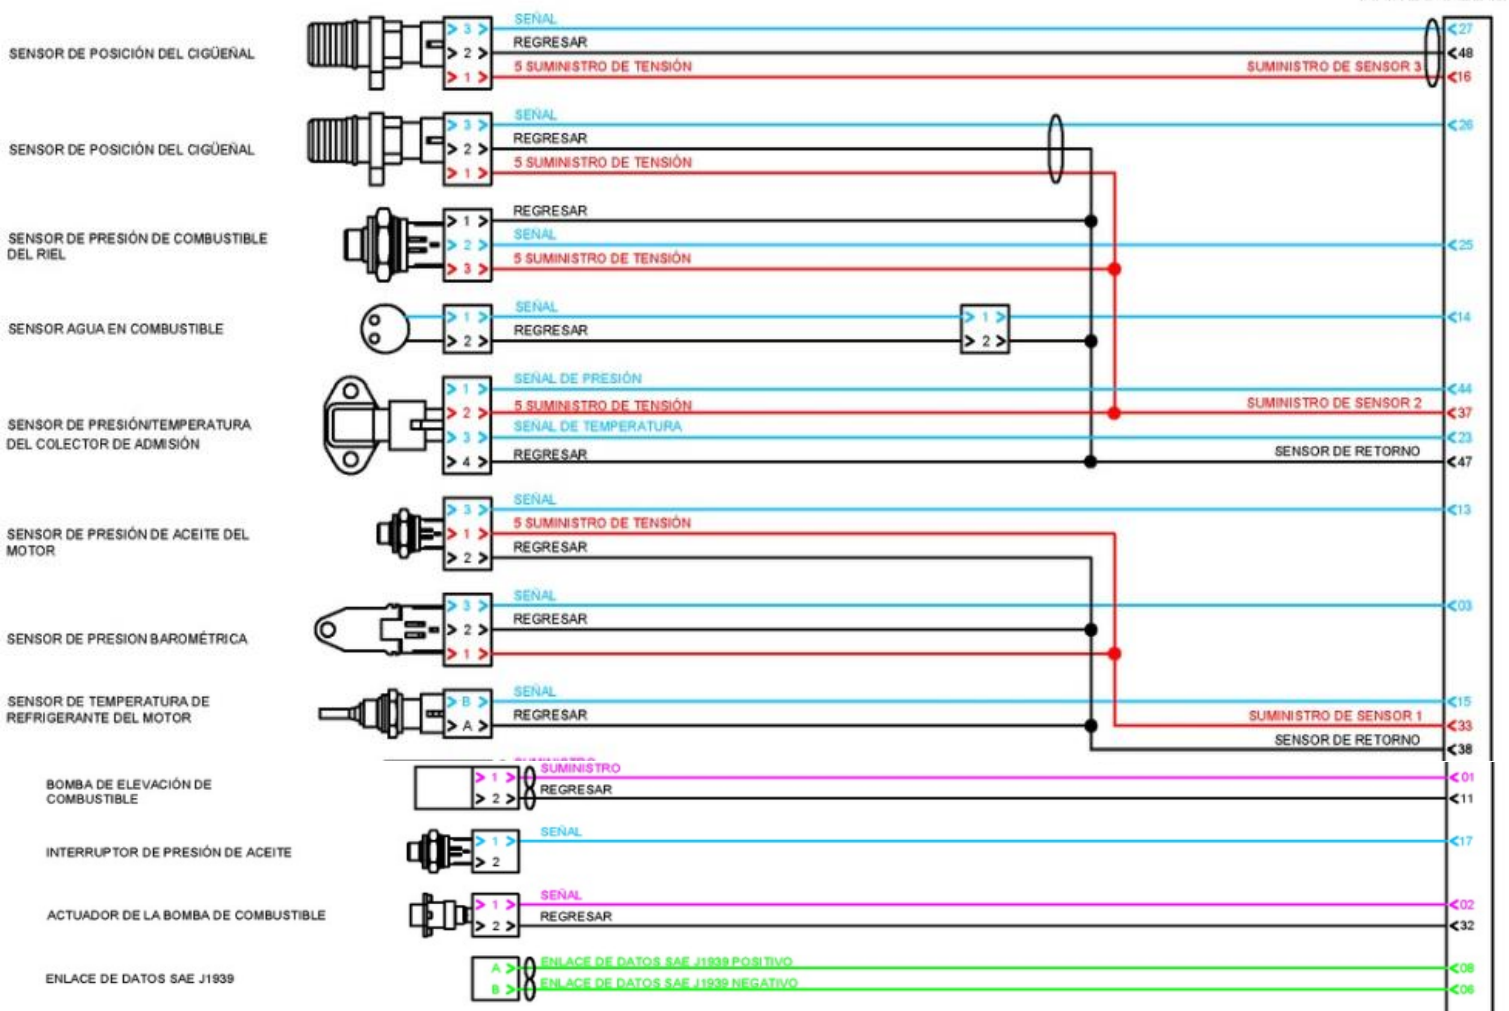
SENSOR DE POSICIÓN DEL CIGÜEÑAL
3 SEÑAL
2 REGRESAR
1 5 SUMINISTRO DE TENSIÓN
SUMINISTRO DE SENSOR 3
27
48
16

SENSOR DE POSICIÓN DEL CIGÜEÑAL
3 SEÑAL
2 REGRESAR
1 5 SUMINISTRO DE TENSIÓN
26

SENSOR DE PRESIÓN DE COMBUSTIBLE DEL RIEL
1 REGRESAR
2 SEÑAL
3 5 SUMINISTRO DE TENSIÓN
25

SENSOR AGUA EN COMBUSTIBLE
1 SEÑAL
2 REGRESAR
1
2
14

SENSOR DE PRESIÓN/TEMPERATURA DEL COLECTOR DE ADMISIÓN
1 SEÑAL DE PRESIÓN
2 5 SUMINISTRO DE TENSIÓN
3 SEÑAL DE TEMPERATURA
4 REGRESAR
SUMINISTRO DE SENSOR 2
SENSOR DE RETORNO
44
37
23
47

SENSOR DE PRESIÓN DE ACEITE DEL MOTOR
3 SEÑAL
1 5 SUMINISTRO DE TENSIÓN
2 REGRESAR
13

SENSOR DE PRESION BAROMÉTRICA
3 SEÑAL
2 REGRESAR
1
03

SENSOR DE TEMPERATURA DE REFRIGERANTE DEL MOTOR
B SEÑAL
A REGRESAR
SUMINISTRO DE SENSOR 1
SENSOR DE RETORNO
15
33
38

BOMBA DE ELEVACIÓN DE COMBUSTIBLE
1 SUMINISTRO
2 REGRESAR
01
11

INTERRUPTOR DE PRESIÓN DE ACEITE
1 SEÑAL
2
17

ACTUADOR DE LA BOMBA DE COMBUSTIBLE
1 SEÑAL
2 REGRESAR
02
32

ENLACE DE DATOS SAE J1939
A ENLACE DE DATOS SAE J1939 POSITIVO
B ENLACE DE DATOS SAE J1939 NEGATIVO
08
06